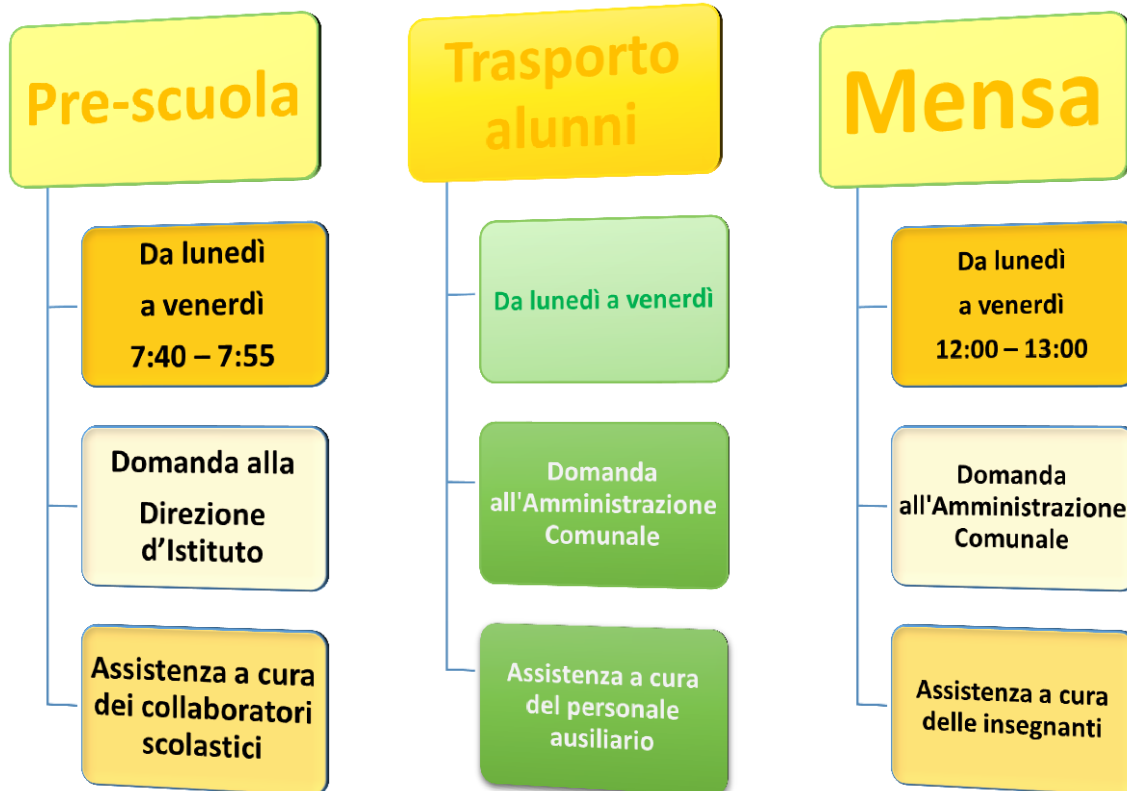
Pre-scuola

Da lunedì a venerdì 7:40 – 7:55

Domanda alla Direzione d'Istituto

Assistenza a cura dei collaboratori scolastici

Trasporto alunni

Da lunedì a venerdì

Domanda all'Amministrazione Comunale

Assistenza a cura del personale ausiliario

Mensa

Da lunedì a venerdì 12:00 – 13:00

Domanda all'Amministrazione Comunale

Assistenza a cura delle insegnanti